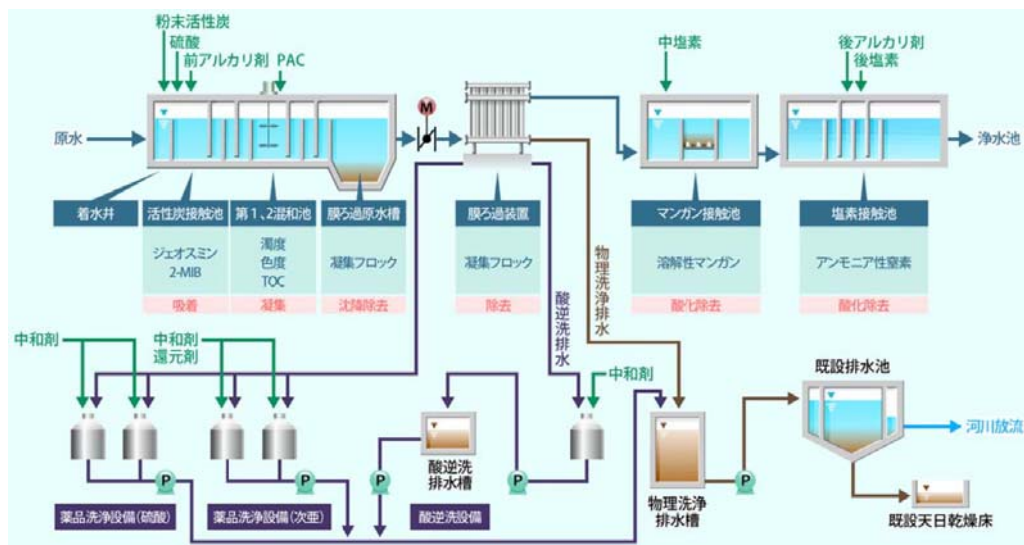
粉末活性炭
硫酸
前アルカリ剤
PAC
原水
M
中塩素
後アルカリ剤
後塩素
浄水池

| 着水井 | 活性炭接触池 | 第1、2混和池 | 膜ろ過原水槽 | 膜ろ過装置 | マンガン接触池 | 塩素接触池 |
|---|---|---|---|---|---|---|
| | ジェオスミン 2-MIB | 濁度 色度 TOC | 凝集フロック | 凝集フロック | 溶解性マンガン | アンモニア性窒素 |
| | 吸着 | 凝集 | 沈降除去 | 除去 | 酸化除去 | 酸化除去 |

物理洗浄排水
酸逆洗排水
中和剤
中和剤
還元剤
中和剤
既設排水池
河川放流
P
P
P
P
P
酸逆洗排水槽
物理洗浄排水槽
既設天日乾燥床
薬品洗浄設備(硫酸)
薬品洗浄設備(次亜)
酸逆洗設備